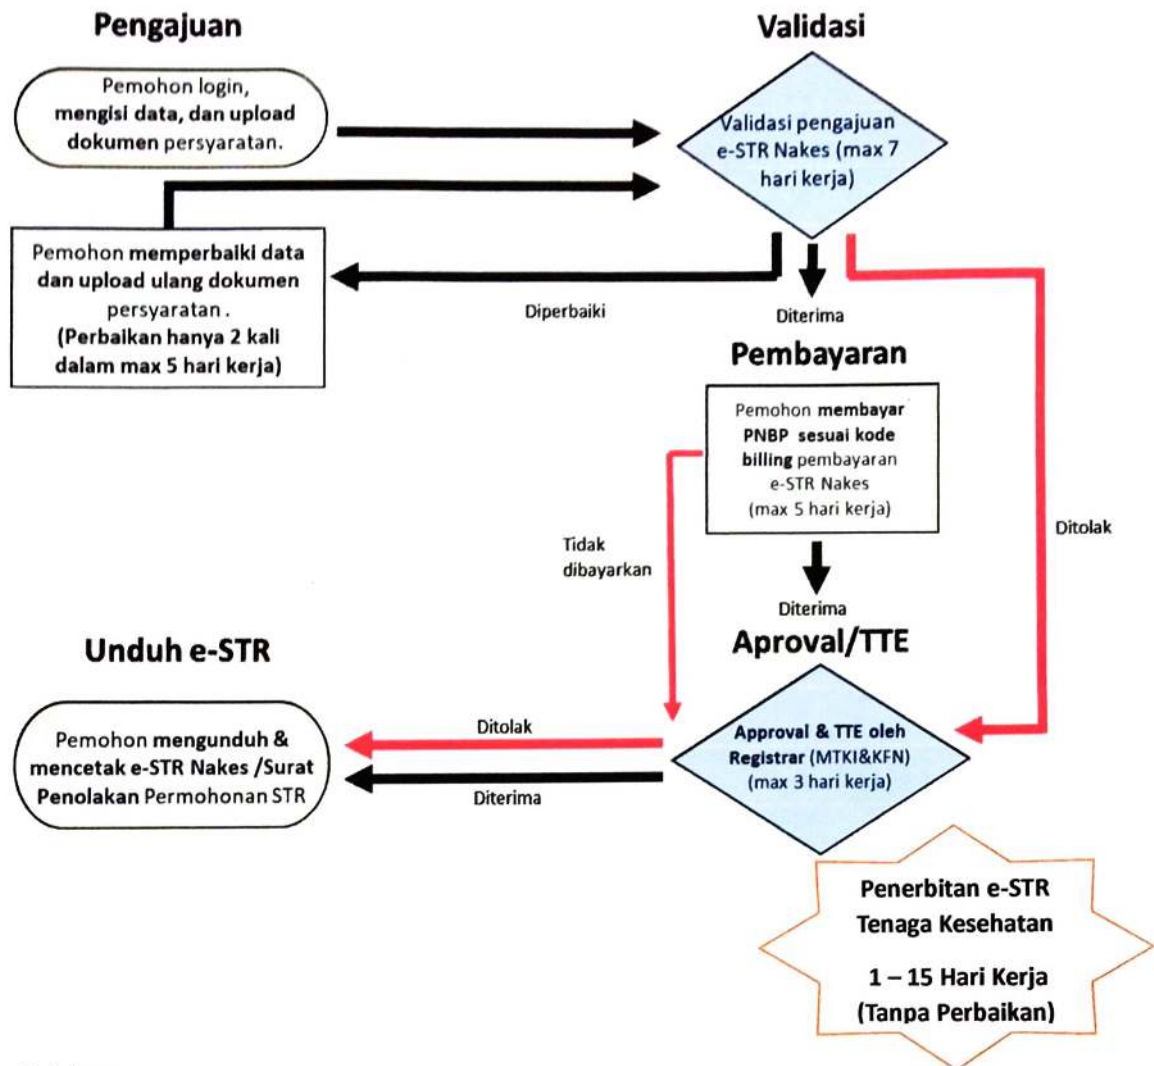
Pengajuan

Validasi

Pemohon login, mengisi data, dan upload dokumen persyaratan.

Validasi pengajuan e-STR Nakes (max 7 hari kerja)

Pemohon memperbaiki data dan upload ulang dokumen persyaratan . (Perbaikan hanya 2 kali dalam max 5 hari kerja)

Diperbaiki

Diterima

Pembayaran

Pemohon membayar PNBP sesuai kode billing pembayaran e-STR Nakes (max 5 hari kerja)

Tidak dibayarkan

Ditolak

Diterima

Unduh e-STR

Aproval/TTE

Pemohon mengunduh & mencetak e-STR Nakes /Surat Penolakan Permohonan STR

Ditolak

Diterima

Approval & TTE oleh Registrar (MTKI&KFN) (max 3 hari kerja)

Penerbitan e-STR Tenaga Kesehatan

1 – 15 Hari Kerja (Tanpa Perbaikan)